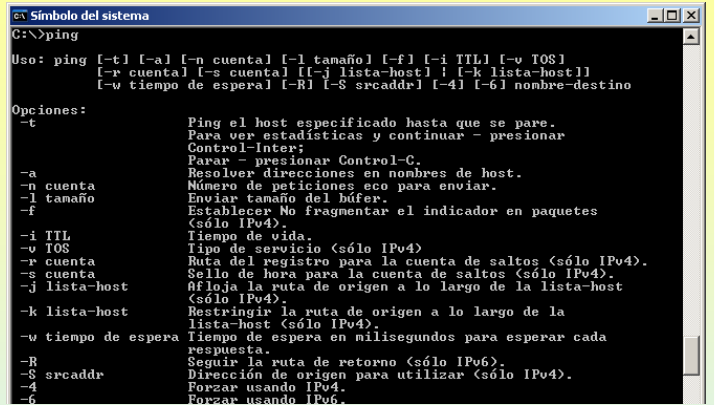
Símbolo del sistema
C:\>ping

Uso: ping [-t] [-a] [-n cuenta] [-l tamaño] [-f] [-i TTL] [-v TOS]
[-r cuenta] [-s cuenta] [[-j lista-host] | [-k lista-host]]
[-w tiempo de espera] [-R] [-S srcaddr] [-4] [-6] nombre-destino

Opciones:
-t Ping el host especificado hasta que se pare.
Para ver estadísticas y continuar - presionar Control-Inter;
Parar - presionar Control-C.
-a Resolver direcciones en nombres de host.
-n cuenta Número de peticiones eco para enviar.
-l tamaño Enviar tamaño del búfer.
-f Establecer No fragmentar el indicador en paquetes (sólo IPv4).
-i TTL Tiempo de vida.
-v TOS Tipo de servicio (sólo IPv4)
-r cuenta Ruta del registro para la cuenta de saltos (sólo IPv4).
-s cuenta Sello de hora para la cuenta de saltos (sólo IPv4).
-j lista-host Afloja la ruta de origen a lo largo de la lista-host (sólo IPv4).
-k lista-host Restringir la ruta de origen a lo largo de la lista-host (sólo IPv4).
-w tiempo de espera Tiempo de espera en milisegundos para esperar cada respuesta.
-R Seguir la ruta de retorno (sólo IPv6).
-S srcaddr Dirección de origen para utilizar (sólo IPv4).
-4 Forzar usando IPv4.
-6 Forzar usando IPv6.